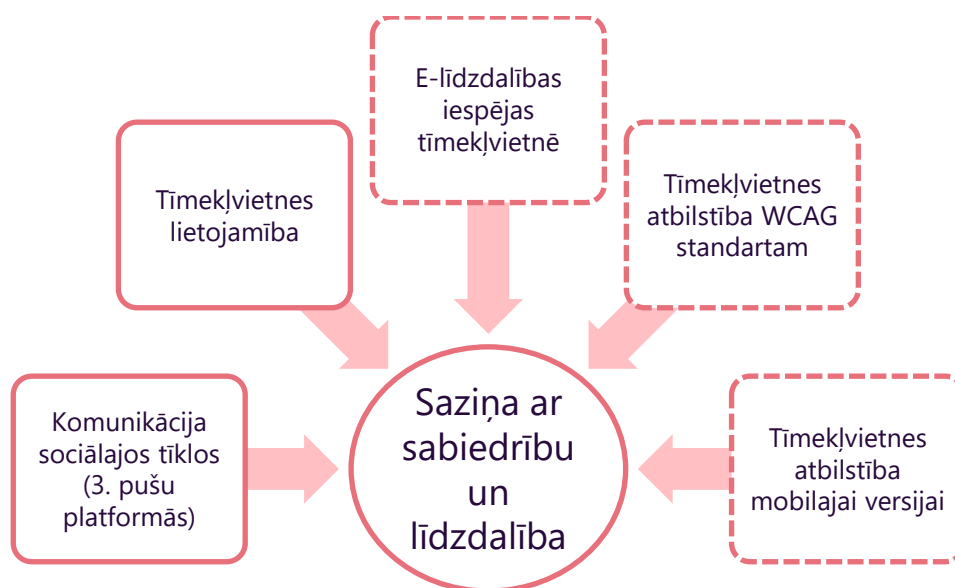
E-līdzdalības iespējas tīmekļvietnē

Tīmekļvietnes lietojamība

Tīmekļvietnes atbilstība WCAG standartam

Komunikācija sociālajos tīklos (3. pušu platformās)

Saziņa ar sabiedrību un līdzdalība

Tīmekļvietnes atbilstība mobilajai versijai